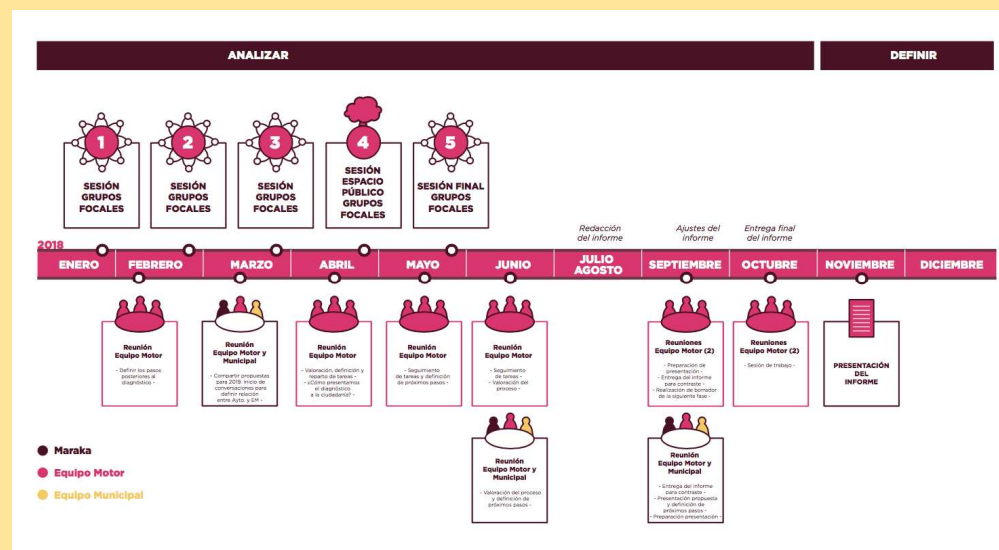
ANALIZAR

DEFINIR

1
SESIÓN GRUPOS FOCALES

2
SESIÓN GRUPOS FOCALES

3
SESIÓN GRUPOS FOCALES

4
SESIÓN ESPACIO PÚBLICO GRUPOS FOCALES

5
SESIÓN FINAL GRUPOS FOCALES

Redacción del informe

Ajustes del informe

Entrega final del informe

2018

| ENERO | FEBRERO | MARZO | ABRIL | MAYO | JUNIO | JULIO AGOSTO | SEPTIEMBRE | OCTUBRE | NOVIEMBRE | DICIEMBRE |
|---|---|---|---|---|---|---|---|---|---|---|

Reunión Equipo Motor
- Definir los pasos posteriores al diagnóstico -

Reunión Equipo Motor y Municipal
- Compartir propuestas para 2019. Inicio de conversaciones para definir relación entre Ayto. y EM -

Reunión Equipo Motor
- Valoración, definición y reparto de tareas -
- ¿Cómo presentamos el diagnóstico a la ciudadanía? -

Reunión Equipo Motor
- Seguimiento de tareas y definición de próximos pasos -

Reunión Equipo Motor
- Seguimiento de tareas -
- Valoración del proceso -

Reunión Equipo Motor y Municipal
- Valoración del proceso y definición de próximos pasos -

Reuniones Equipo Motor (2)
- Preparación de presentación -
- Entrega del informe para contraste -
- Realización de borrador de la siguiente fase -

Reunión Equipo Motor y Municipal
- Entrega del informe para contraste -
- Presentación propuesta y definición de próximos pasos -
- Preparación presentación -

Reuniones Equipo Motor (2)
- Sesión de trabajo -

PRESENTACIÓN DEL INFORME

Maraka
Equipo Motor
Equipo Municipal